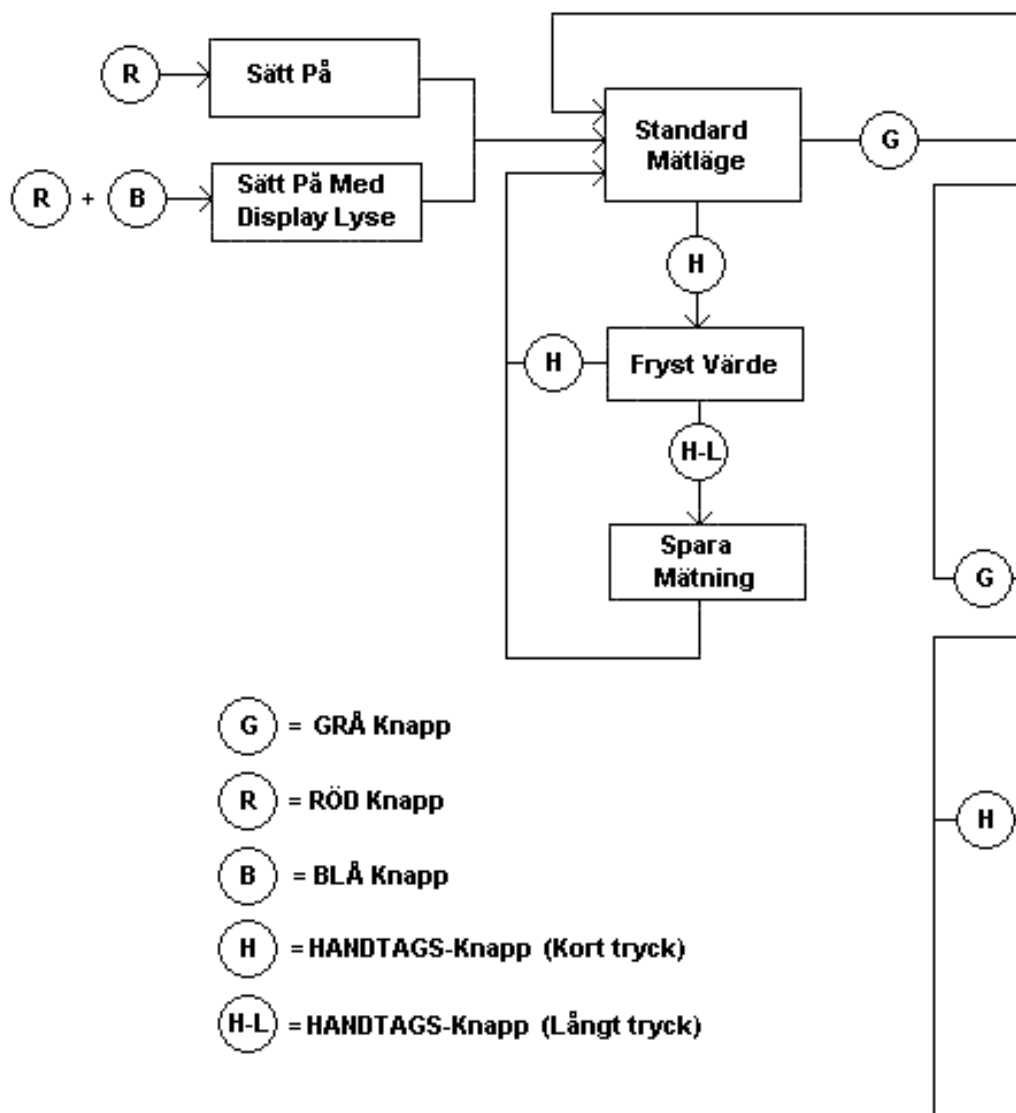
R

Sätt På

R + B

Sätt På Med Display Lyse

Standard Mätläge

G

H

H

Fryst Värde

H-L

Spara Mätning

G

H

G = GRÅ Knapp

R = RÖD Knapp

B = BLÅ Knapp

H = HANDTAGS-Knapp (Kort tryck)

H-L = HANDTAGS-Knapp (Långt tryck)